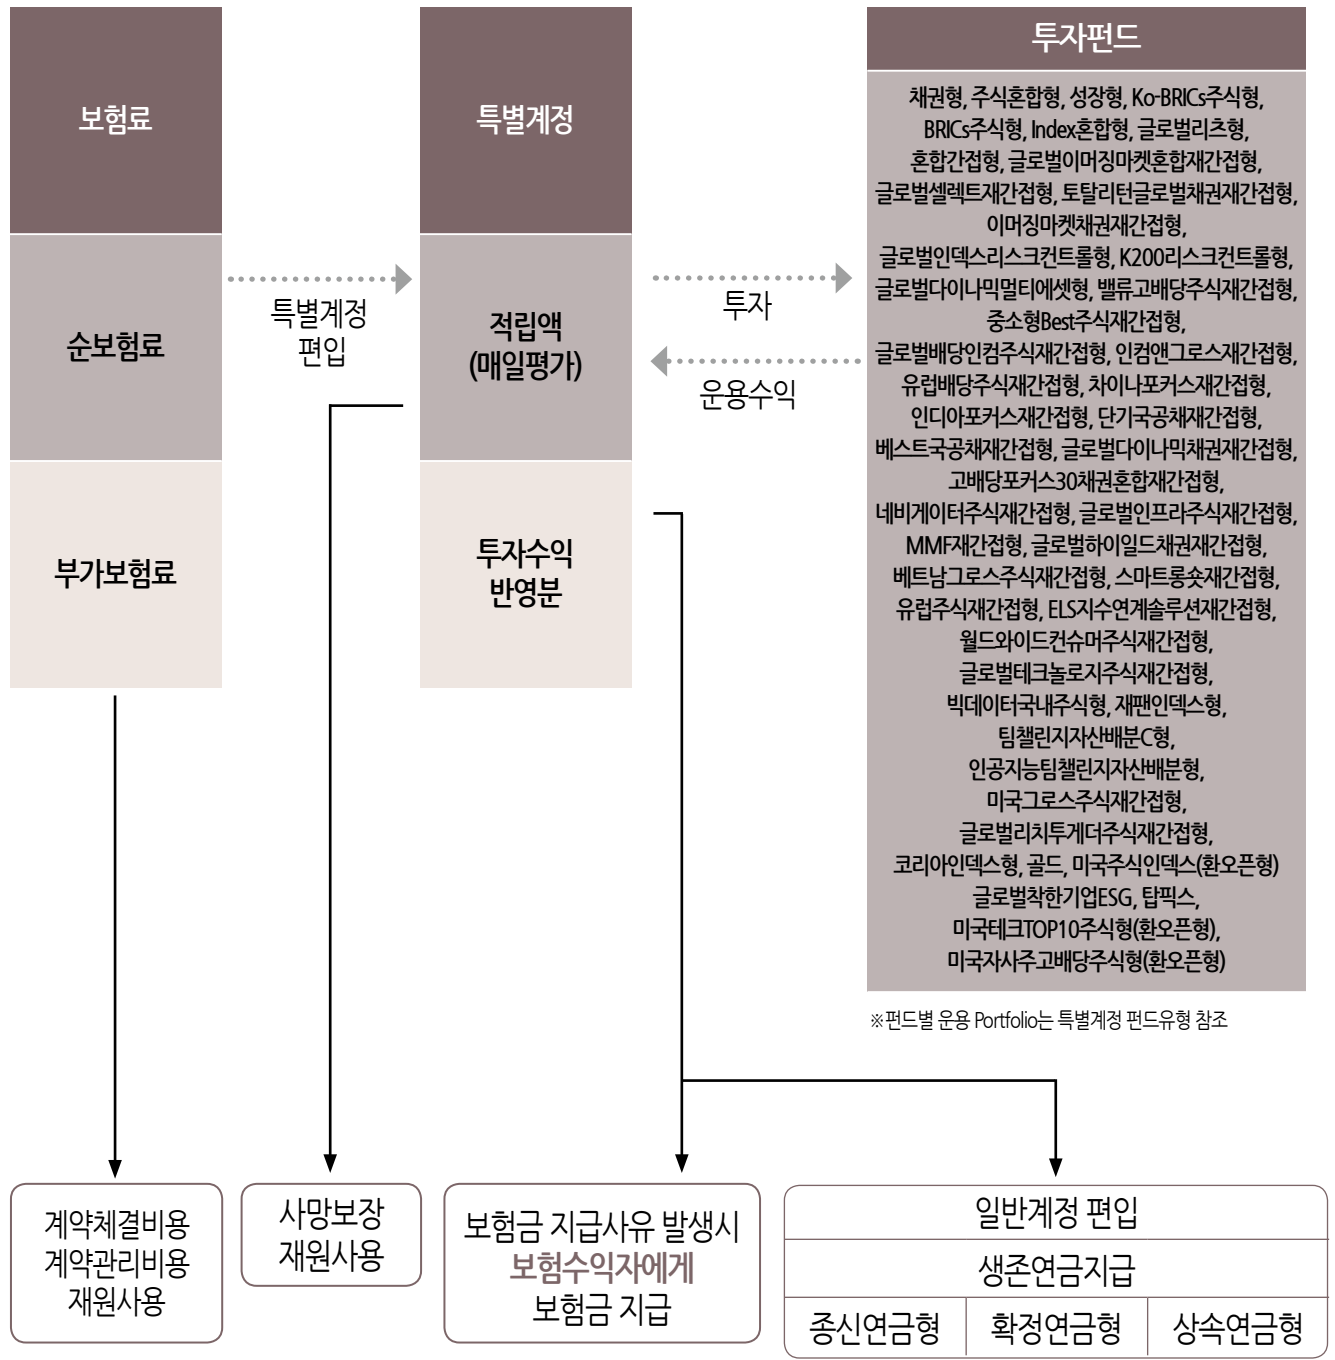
보험료

순보험료

부가보험료

특별계정 편입

특별계정

적립액 (매일평가)

투자수익 반영분

투자

운용수익

투자펀드

채권형, 주식혼합형, 성장형, Ko-BRICs주식형, BRICs주식형, Index혼합형, 글로벌리츠형, 혼합간접형, 글로벌이머징마켓혼합재간접형, 글로벌셀렉트재간접형, 토탈리턴글로벌채권재간접형, 이머징마켓채권재간접형, 글로벌인덱스리스크컨트롤형, K200리스크컨트롤형, 글로벌다이나믹멀티에셋형, 밸류고배당주식재간접형, 중소형Best주식재간접형, 글로벌배당인컴주식재간접형, 인컴앤그로스재간접형, 유럽배당주식재간접형, 차이나포커스재간접형, 인디아포커스재간접형, 단기국공채재간접형, 베스트국공채재간접형, 글로벌다이나믹채권재간접형, 고배당포커스30채권혼합재간접형, 네비게이터주식재간접형, 글로벌인프라주식재간접형, MMF재간접형, 글로벌하이일드채권재간접형, 베트남그로스주식재간접형, 스마트롱숏재간접형, 유럽주식재간접형, ELS지수연계솔루션재간접형, 월드와이드컨슈머주식재간접형, 글로벌테크놀로지주식재간접형, 빅데이터국내주식형, 재팬인덱스형, 팀챌린지자산배분C형, 인공지능팀챌린지자산배분형, 미국그로스주식재간접형, 글로벌리치투게더주식재간접형, 코리아인덱스형, 골드, 미국주식인덱스(환오픈형) 글로벌착한기업ESG, 탑픽스, 미국테크TOP10주식형(환오픈형), 미국자사주고배당주식형(환오픈형)

※펀드별 운용 Portfolio는 특별계정 펀드유형 참조

계약체결비용 계약관리비용 재원사용

사망보장 재원사용

보험금 지급사유 발생시 보험수익자에게 보험금 지급

일반계정 편입

생존연금지급

| 종신연금형 | 확정연금형 | 상속연금형 |
|---|---|---|